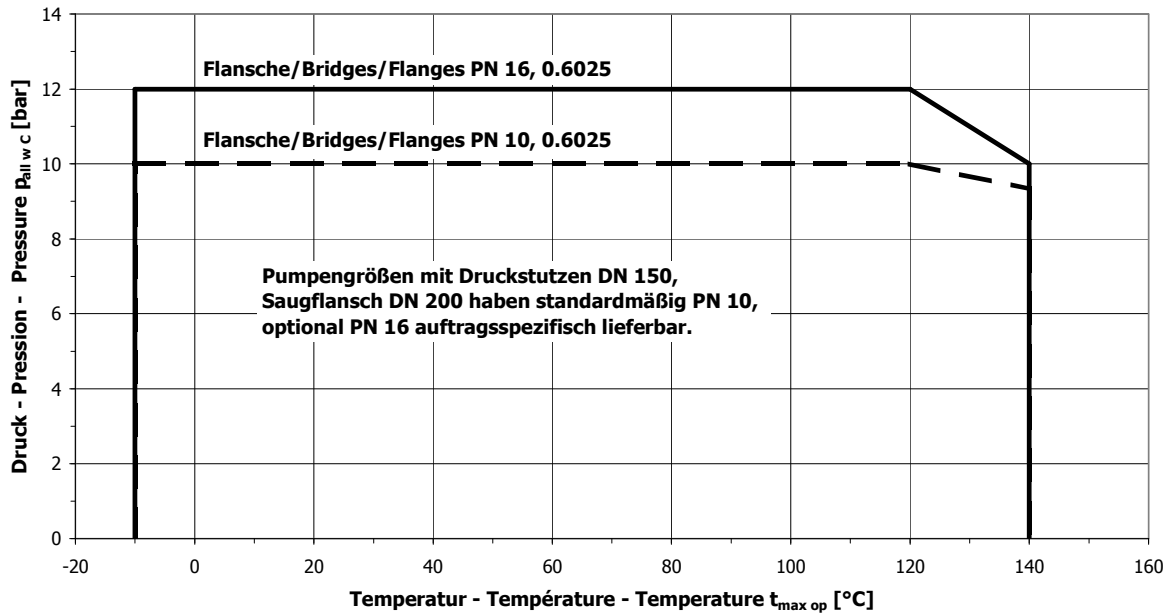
Flansche/Bridges/Flanges PN 16, 0.6025

Flansche/Bridges/Flanges PN 10, 0.6025

Pumpengrößen mit Druckstutzen DN 150, Saugflansch DN 200 haben standardmäßig PN 10, optional PN 16 auftragsspezifisch lieferbar.

Druck - Pression - Pressure $p_{all\ w\ C}$ [bar]

14
12
10
8
6
4
2
0

-20
0
20
40
60
80
100
120
140
160

Temperatur - Température - Temperature $t_{max\ op}$ [°C]